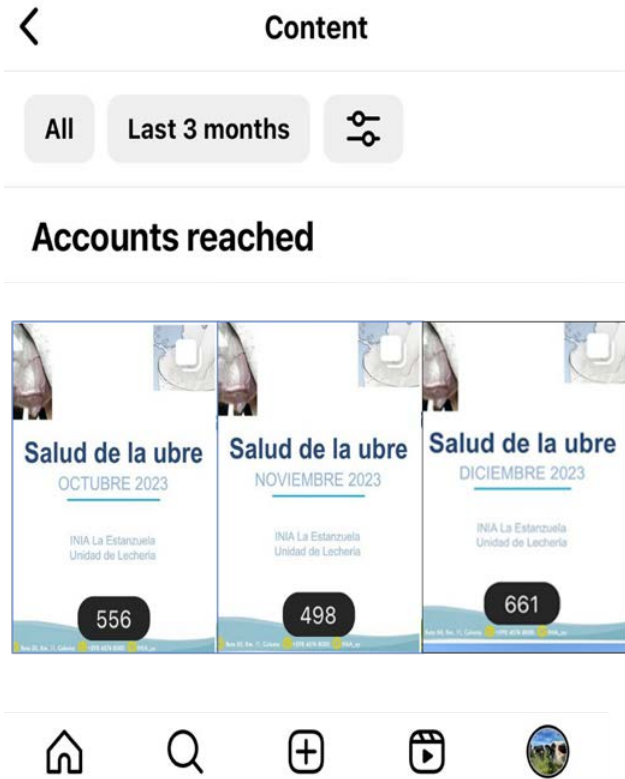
Content

All

Last 3 months

Accounts reached

Salud de la ubre
OCTUBRE 2023

INIA La Estanzuela
Unidad de Lechería

556

Salud de la ubre
NOVIEMBRE 2023

INIA La Estanzuela
Unidad de Lechería

498

Salud de la ubre
DICIEMBRE 2023

INIA La Estanzuela
Unidad de Lechería

661